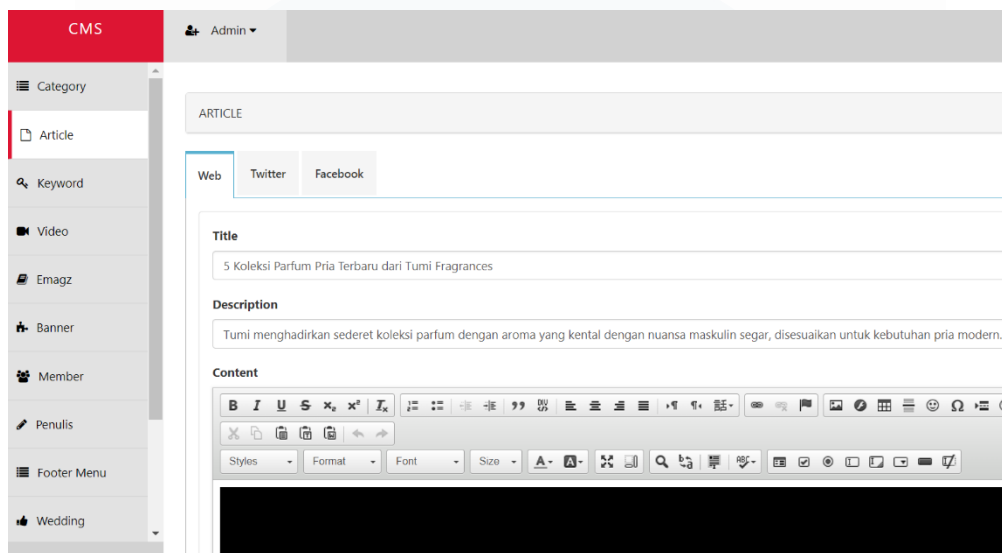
CMS

Admin

Category

Article

Keyword

Video

Emagz

Banner

Member

Penulis

Footer Menu

Wedding

ARTICLE

Web

Twitter

Facebook

Title

5 Koleksi Parfum Pria Terbaru dari Tumi Fragrances

Description

Tumi menghadirkan sederet koleksi parfum dengan aroma yang kental dengan nuansa maskulin segar, disesuaikan untuk kebutuhan pria modern.

Content

B I U S $x_2$ $x^2$ $I_x$

Styles

Format

Font

Size